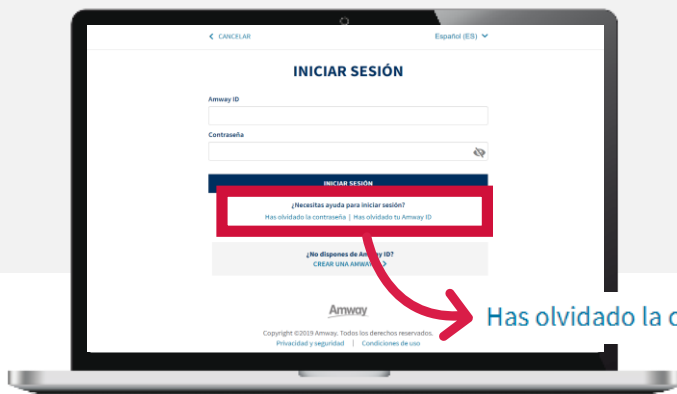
CANCELAR

Español (ES)

INICIAR SESIÓN

Amway ID

Contraseña

INICIAR SESIÓN

¿Necesitas ayuda para iniciar sesión?

Has olvidado la contraseña | Has olvidado tu Amway ID

¿No dispones de Am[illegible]y ID?

CREAR UNA AMWA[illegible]

Amway

Copyright ©2019 Amway. Todos los derechos reservados.

Privacidad y seguridad | Condiciones de uso

Has olvidado la c